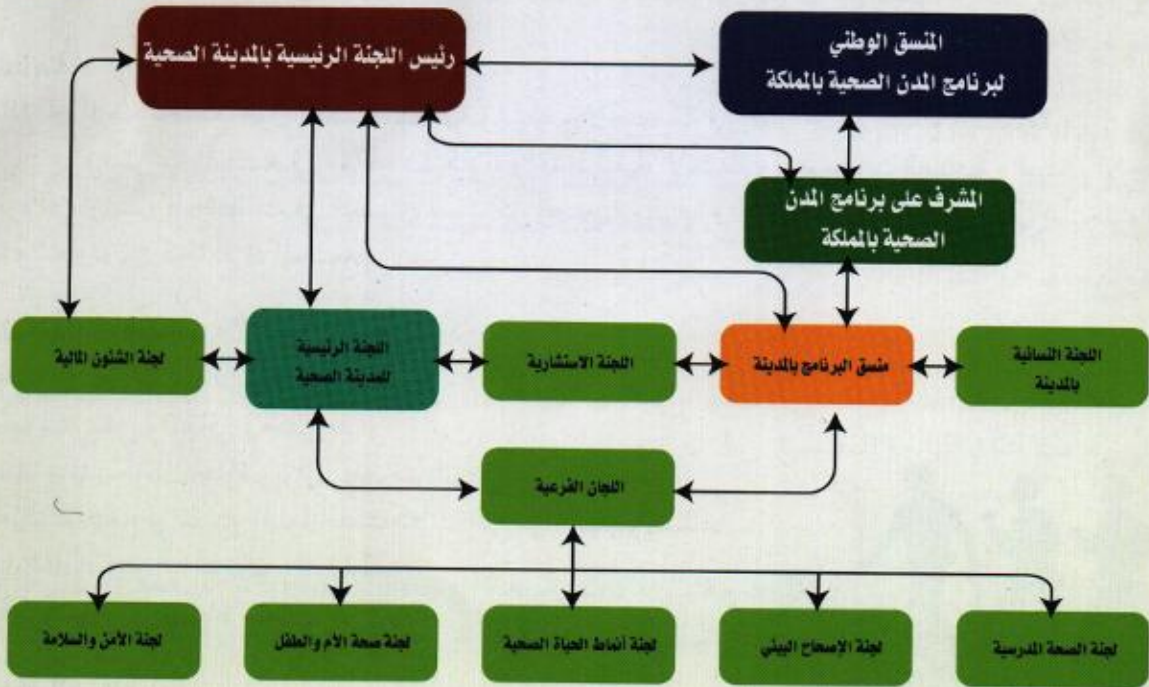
المنسق الوطني لبرنامج المدن الصحية بالمملكة

رئيس اللجنة الرئيسية بالمدينة الصحية

المشرف على برنامج المدن الصحية بالمملكة

اللجنة النسائية بالمدينة

منسق البرنامج بالمدينة

اللجنة الاستشارية

اللجنة الرئيسية للمدينة الصحية

لجنة الشئون المالية

اللجان الفرعية

لجنة الصحة المدرسية

لجنة الإصحاح البيئي

لجنة أنماط الحياة الصحية

لجنة صحة الأم والطفل

لجنة الأمن والسلامة